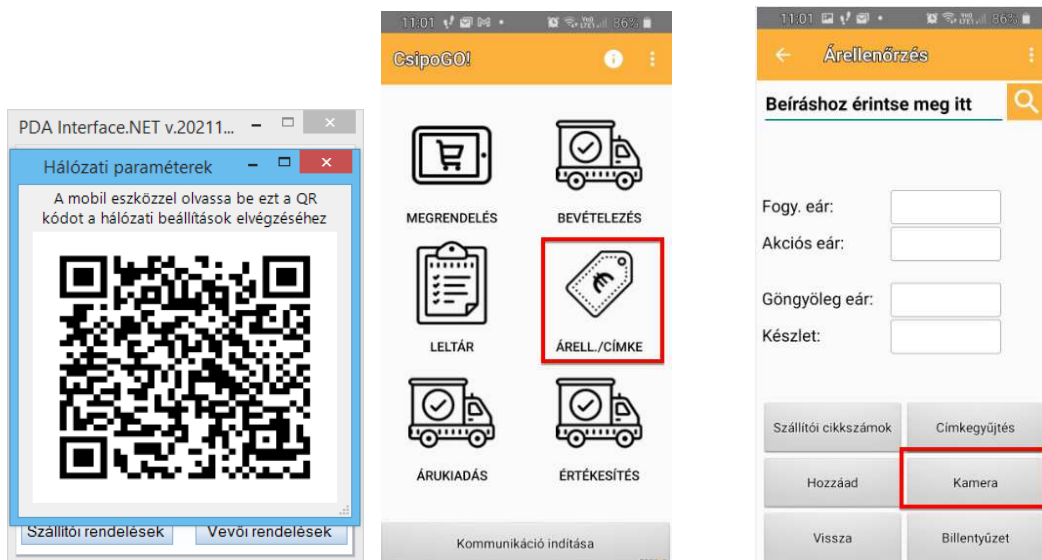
PDA Interface.NET v.20211...

Hálózati paraméterek

A mobil eszközzel olvassa be ezt a QR kódot a hálózati beállítások elvégzéséhez

Szállítói rendelések
Vevői rendelések

11:01 86%

CsipoGO!

MEGRENDELÉS
BEVÉTELEZÉS
LELTÁR
ÁRELL./CÍMKE
ÁRUKIADÁS
ÉRTÉKESÍTÉS

Kommunikáció indítása

11:01 86%

Árellenőrzés

Beíráshoz érintse meg itt

Fogy. eár:
Akciós eár:
Göngyöleg eár:
Készlet:

Szállítói cikkszámok
Címkegyűjtés
Hozzáad
Kamera
Vissza
Billentyűzet